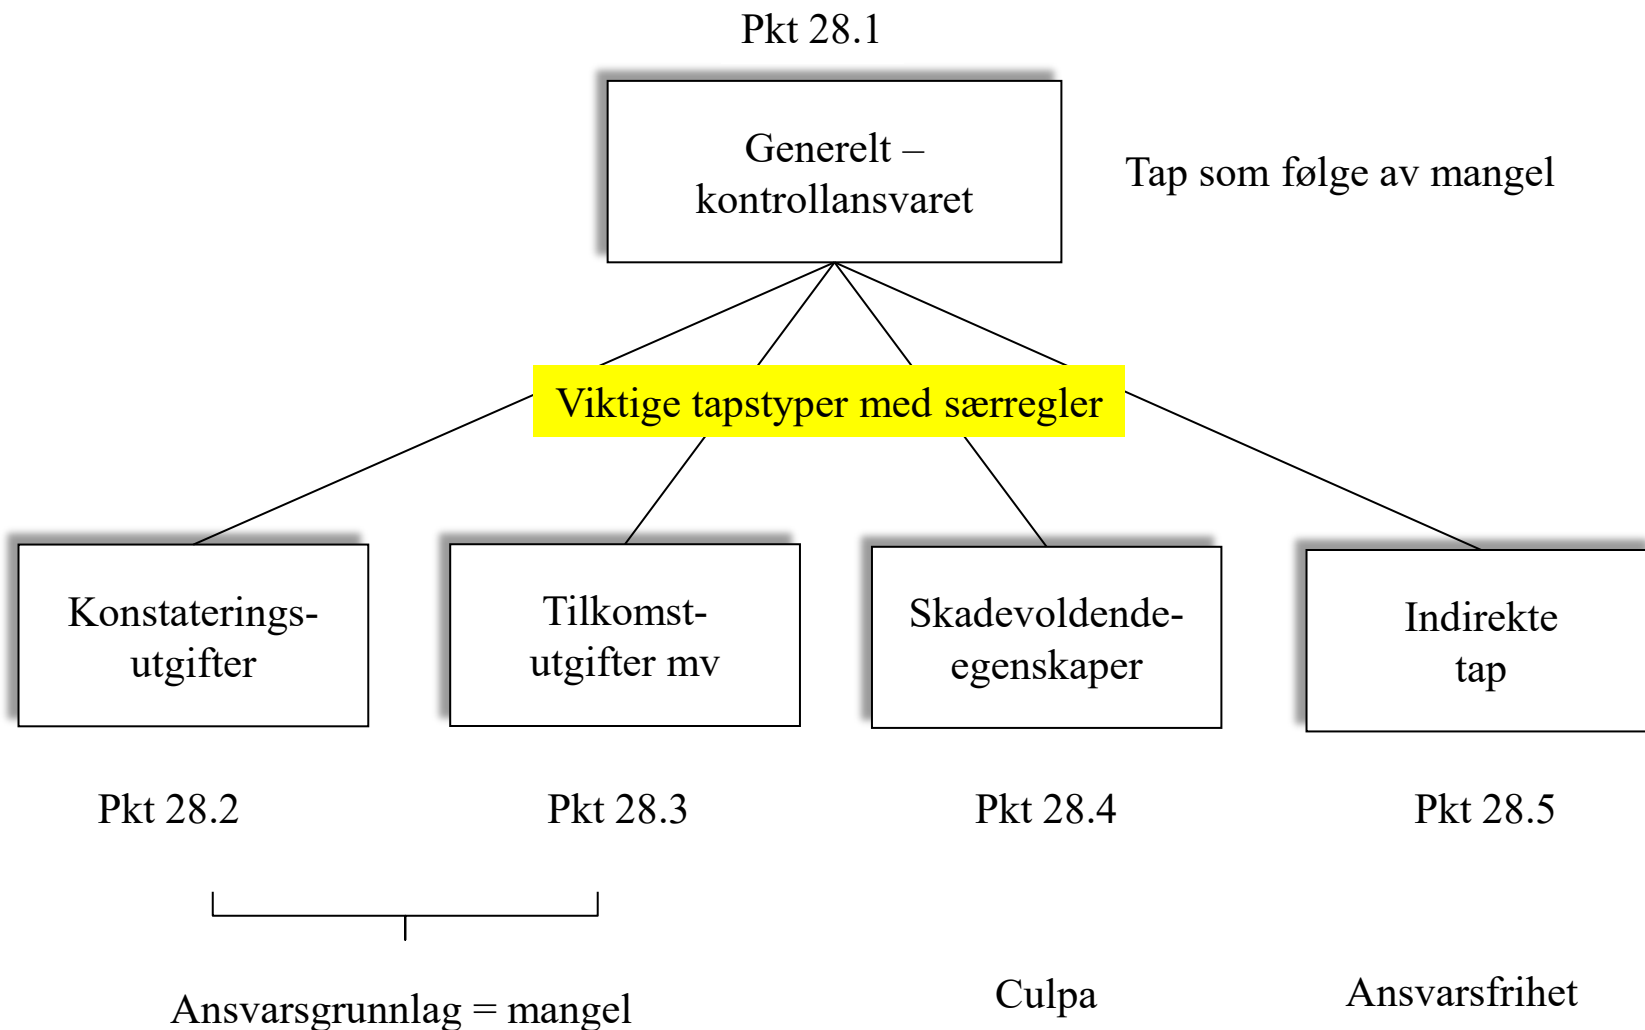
Pkt 28.1

Generelt – kontrollansvaret

Tap som følge av mangel

Viktige tapstyper med særregler

Konstaterings-utgifter

Tilkomst-utgifter mv

Skadevoldende-egenskaper

Indirekte tap

Pkt 28.2

Pkt 28.3

Pkt 28.4

Pkt 28.5

Ansvarsgrunnlag = mangel

Culpa

Ansvarsfrihet